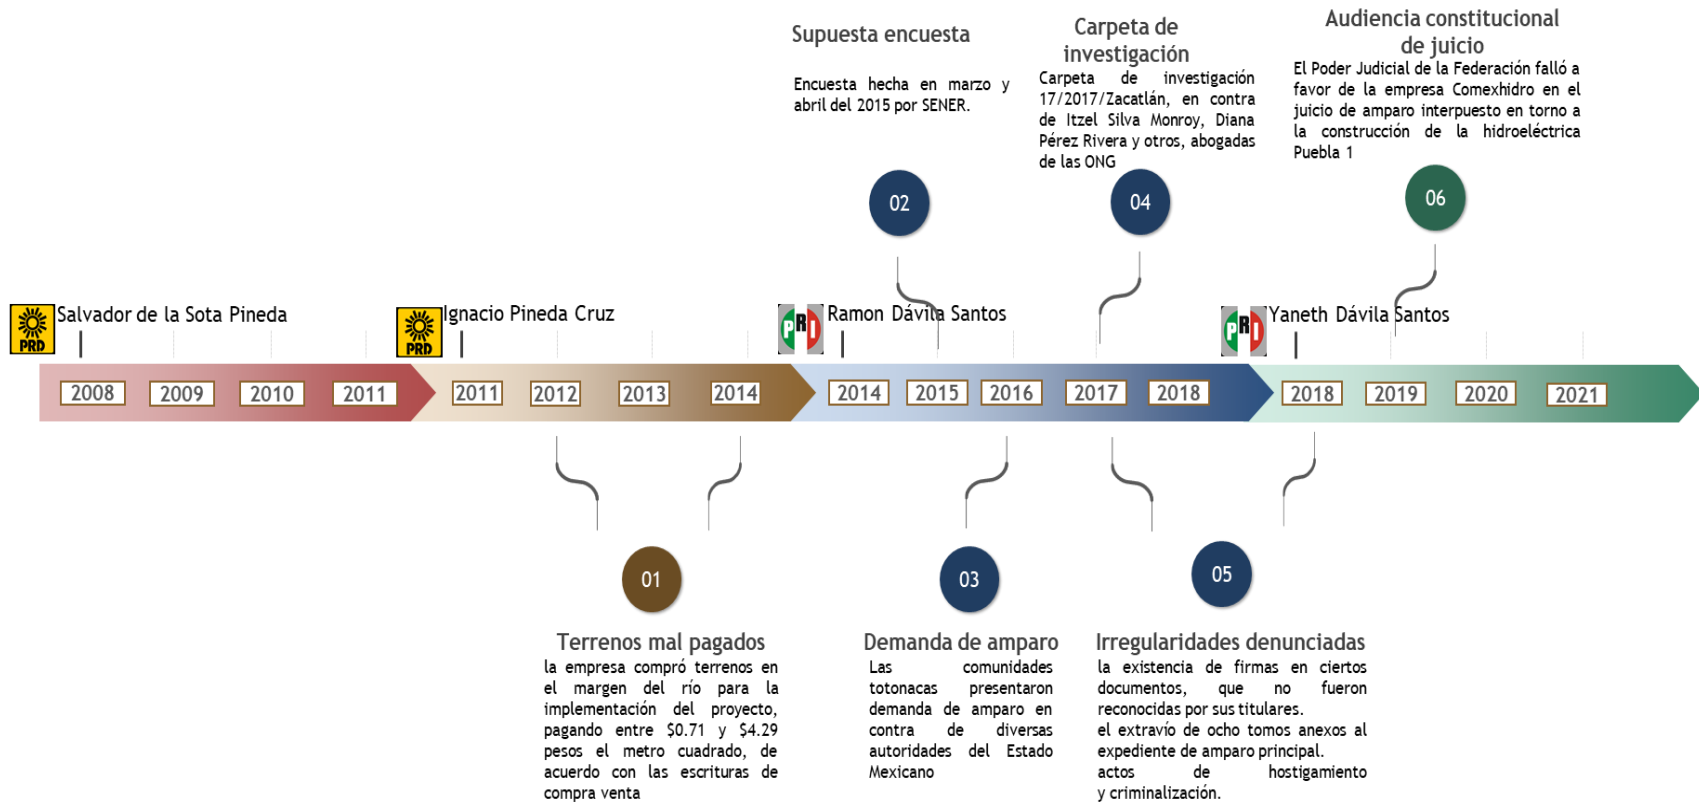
Supuesta encuesta

Encuesta hecha en marzo y abril del 2015 por SENER.

Carpeta de investigación

Carpeta de investigación 17/2017/Zacatlán, en contra de Itzel Silva Monroy, Diana Pérez Rivera y otros, abogadas de las ONG

Audiencia constitucional de juicio

El Poder Judicial de la Federación falló a favor de la empresa Comexhidro en el juicio de amparo interpuesto en torno a la construcción de la hidroeléctrica Puebla 1

02

04

06

PRD Salvador de la Sota Pineda

PRD Ignacio Pineda Cruz

PRI Ramon Dávila Santos

PRI Yaneth Dávila Santos

2008 2009 2010 2011 2011 2012 2013 2014 2014 2015 2016 2017 2018 2018 2019 2020 2021

01

03

05

Terrenos mal pagados

la empresa compró terrenos en el margen del río para la implementación del proyecto, pagando entre $0.71 y $4.29 pesos el metro cuadrado, de acuerdo con las escrituras de compra venta

Demanda de amparo

Las comunidades totonacas presentaron demanda de amparo en contra de diversas autoridades del Estado Mexicano

Irregularidades denunciadas

la existencia de firmas en ciertos documentos, que no fueron reconocidas por sus titulares.
el extravío de ocho tomos anexos al expediente de amparo principal.
actos de hostigamiento y criminalización.